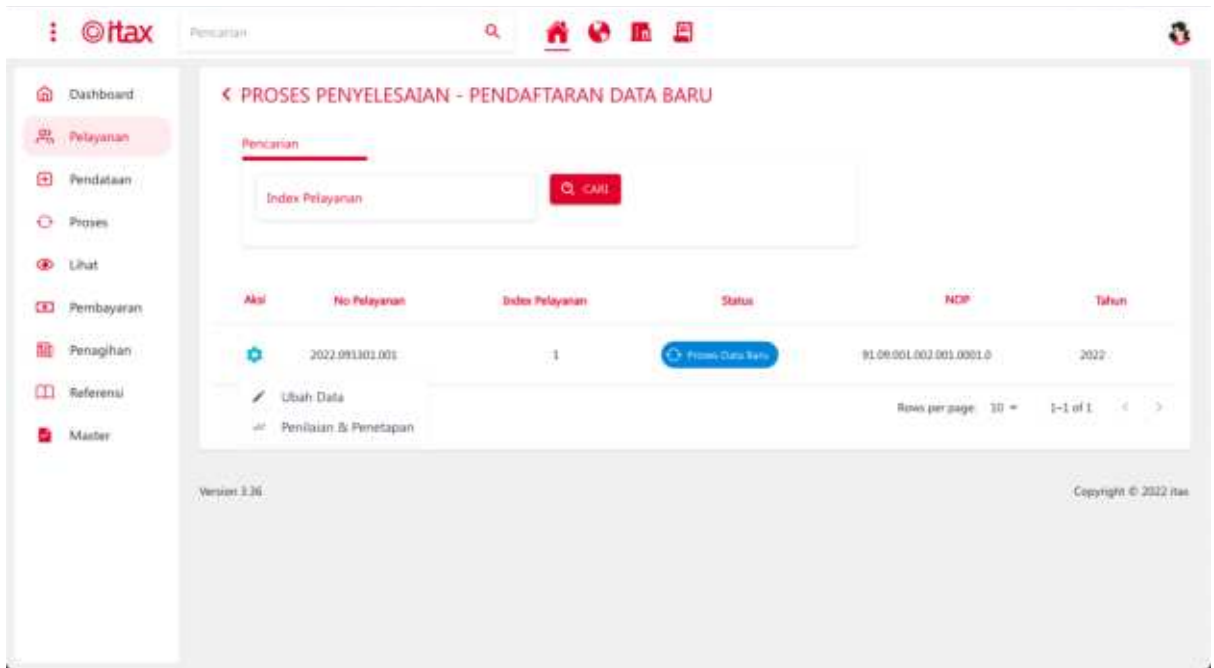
©itax Pencarian

Dashboard
Pelayanan
Pendataan
Proses
Lihat
Pembayaran
Penagihan
Referensi
Master

< PROSES PENYELESAIAN - PENDAFTARAN DATA BARU

Pencarian

Index Pelayanan

CARI

| Aksi | No Pelayanan | Index Pelayanan | Status | NOP | Tahun |
|---|---|---|---|---|---|
| | 2022.091301.001 | 1 | Proses Data Baru | 91.09.001.002.001.0001.0 | 2022 |

Ubah Data
Penilaian & Penetapan

Rows per page: 10 1-1 of 1

Version 3.36

Copyright © 2022 itax